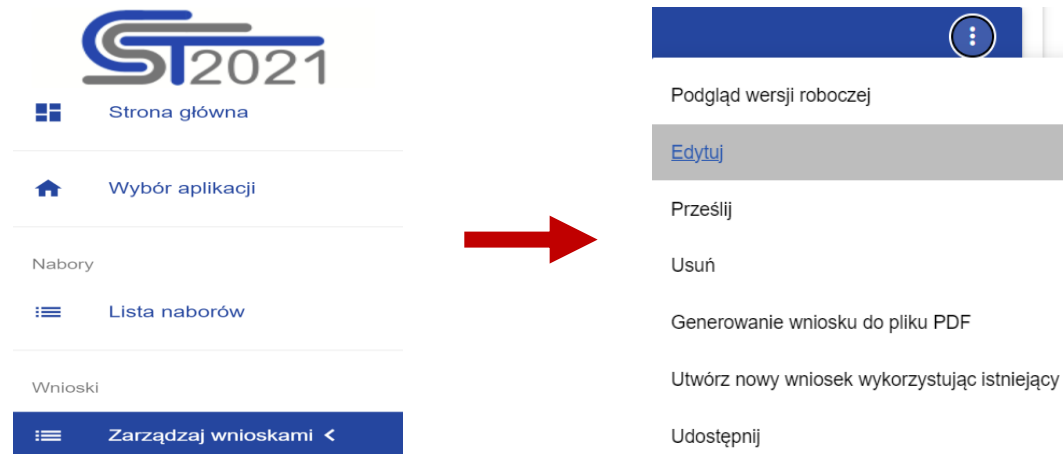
CST2021

Strona główna

Wybór aplikacji

Nabory

Lista naborów

Wnioski

Zarządzaj wnioskami

Podgląd wersji roboczej

Edytuj

Prześlij

Usuń

Generowanie wniosku do pliku PDF

Utwórz nowy wniosek wykorzystując istniejący

Udostępnij